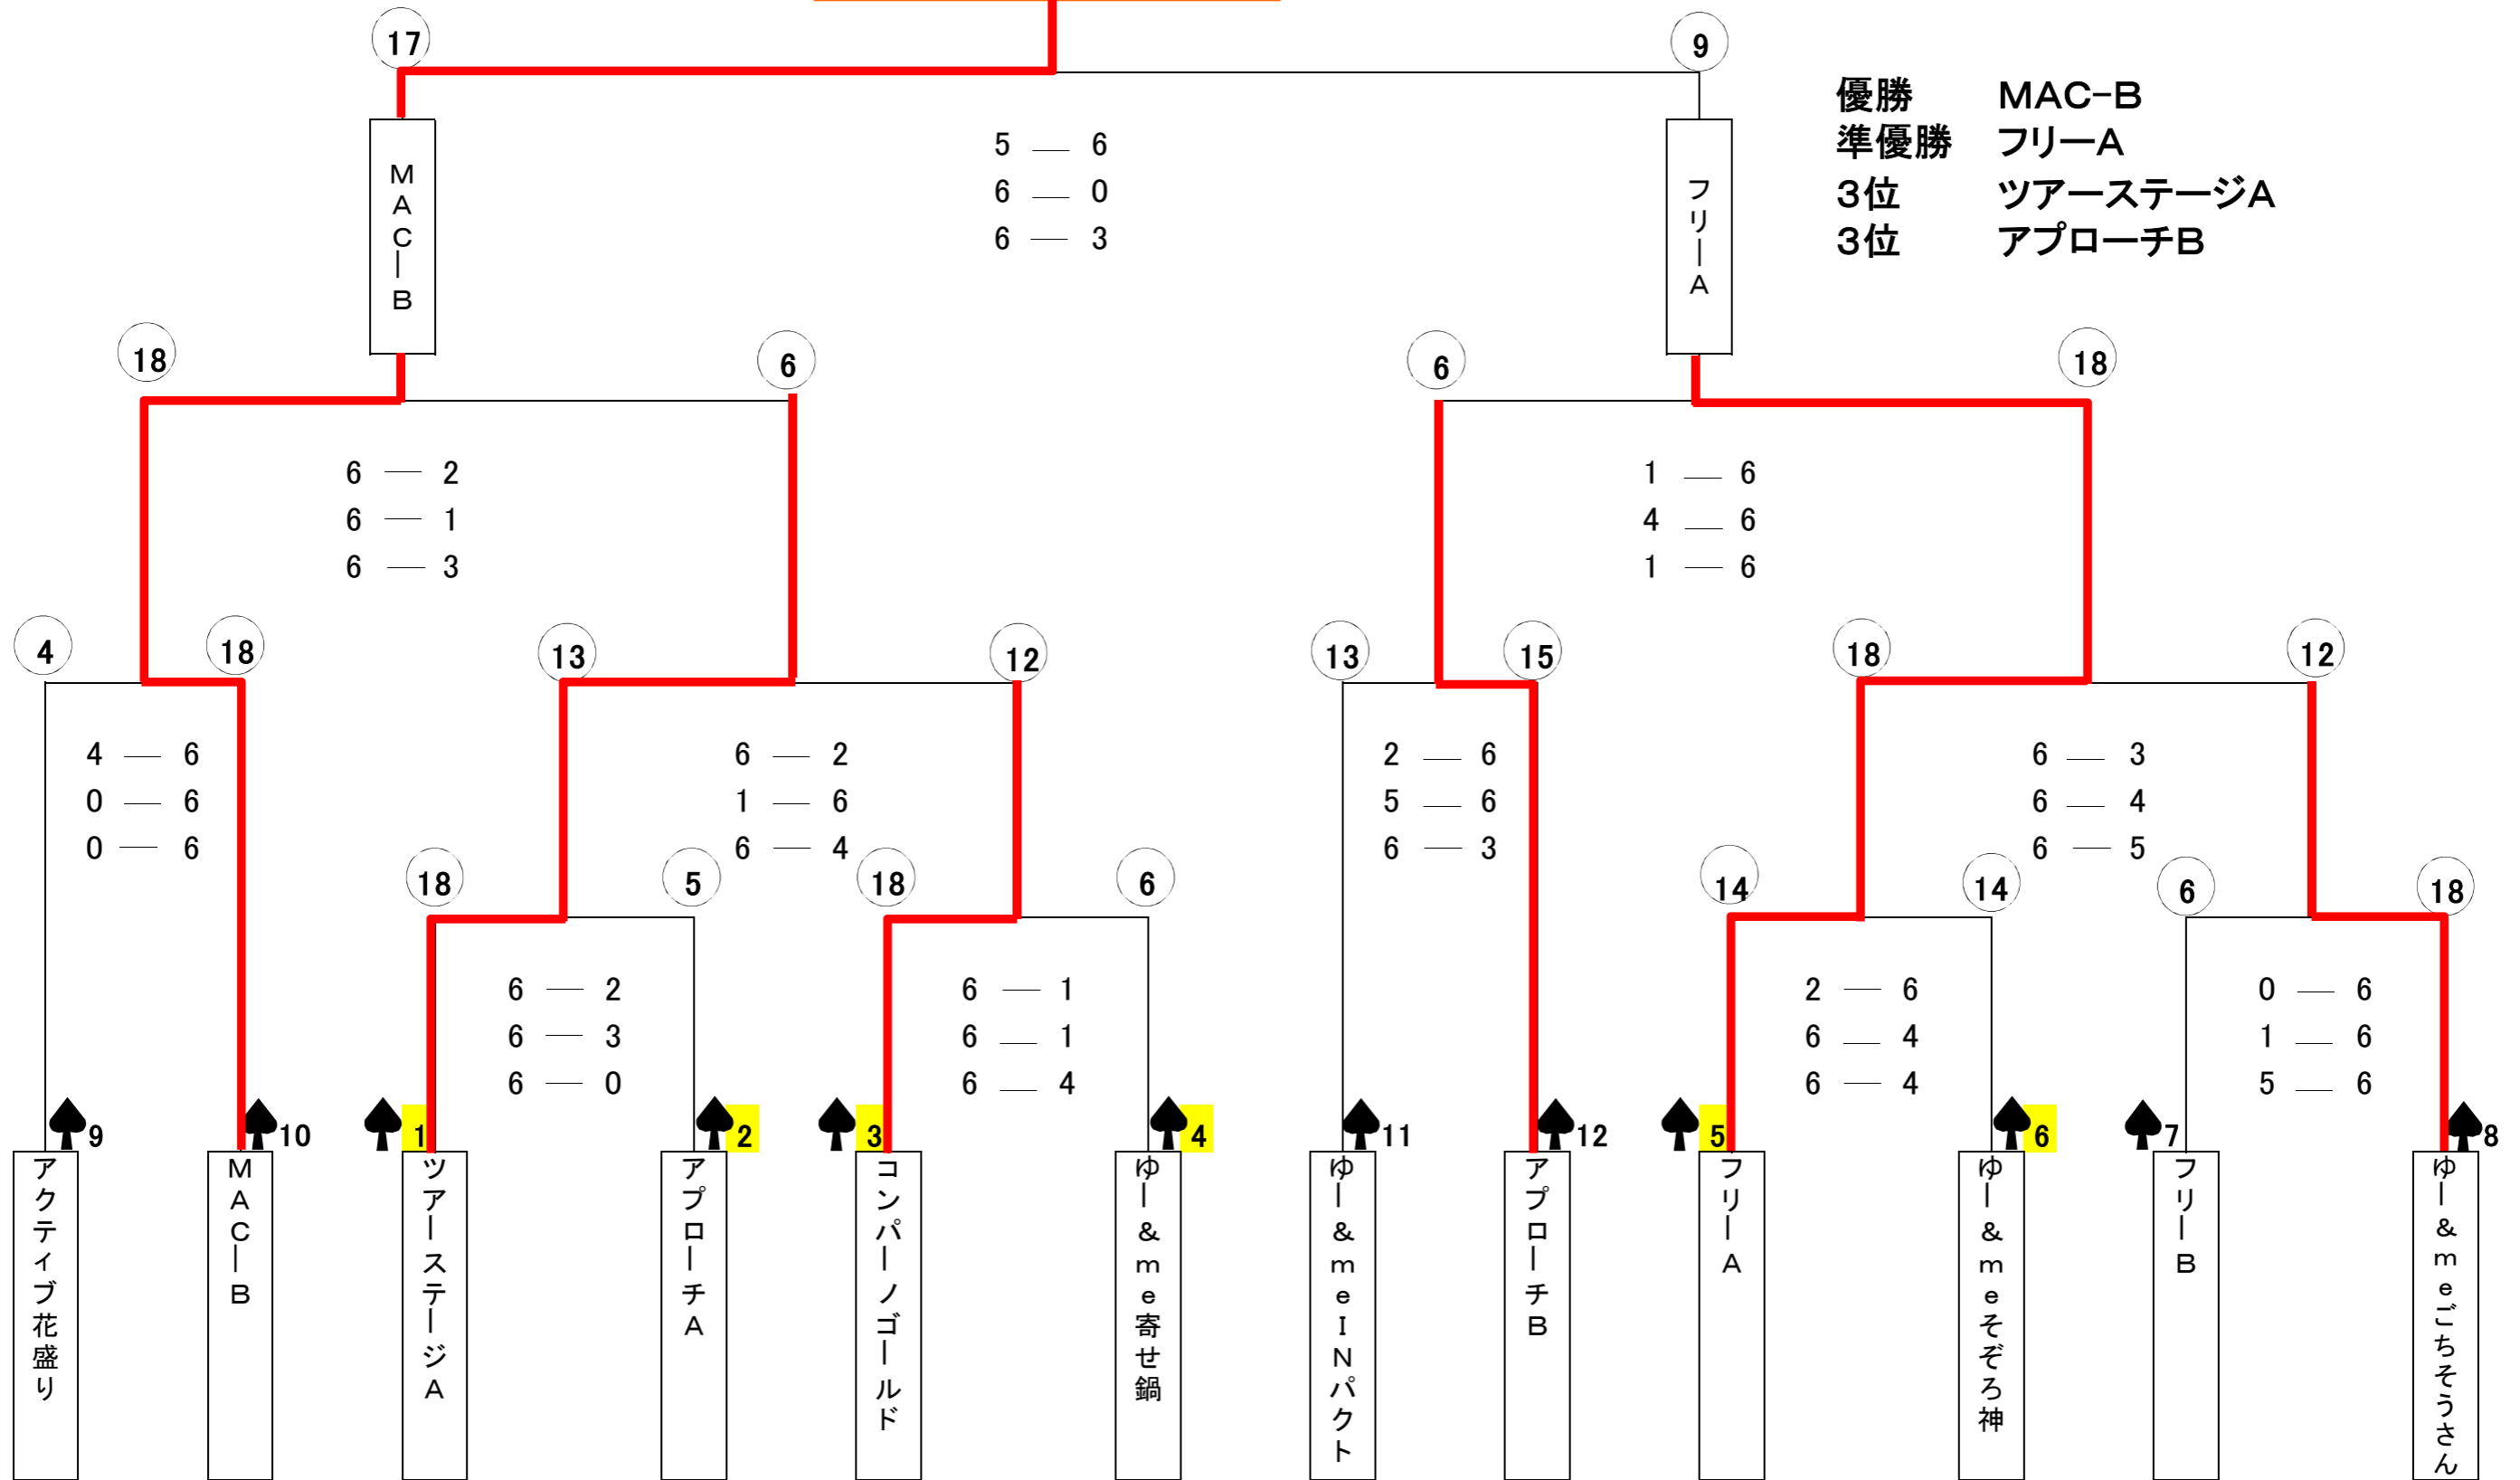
17

9

優勝　MAC−B
準優勝　フリーA
3位　ツアーステージA
3位　アプローチB

MAC−B

5 — 6
6 — 0
6 — 3

フリーA

18

6

6

18

6 — 2
6 — 1
6 — 3

1 — 6
4 — 6
1 — 6

4

18

13

12

13

15

18

12

4 — 6
0 — 6
0 — 6

6 — 2
1 — 6
6 — 4

2 — 6
5 — 6
6 — 3

6 — 3
6 — 4
6 — 5

18

5

18

6

14

14

6

18

6 — 2
6 — 3
6 — 0

6 — 1
6 — 1
6 — 4

2 — 6
6 — 4
6 — 4

0 — 6
1 — 6
5 — 6

9

10

1

2

3

4

11

12

5

6

7

8

アクティブ花盛り

MAC−B

ツアーステージA

アプローチA

コンパーノゴールド

ゆー＆me寄せ鍋

ゆー＆meINパクト

アプローチB

フリーA

ゆー＆meそぞろ神

フリーB

ゆー＆meごちそうさん